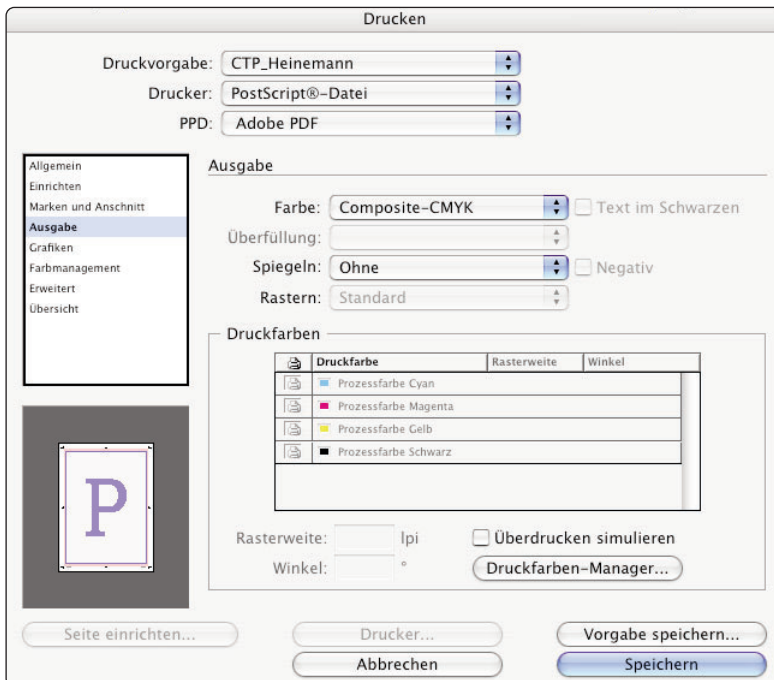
Drucken

Druckvorgabe: CTP_Heinemann

Drucker: PostScript®-Datei

PPD: Adobe PDF

Allgemein
Einrichten
Marken und Anschnitt
Ausgabe
Grafiken
Farbmanagement
Erweitert
Übersicht

Ausgabe

Farbe: Composite-CMYK

Text im Schwarzen

Überfüllung:

Spiegeln: Ohne

Negativ

Rastern: Standard

Druckfarben

| | Druckfarbe | Rasterweite | Winkel |
|---|---|---|---|
| | Prozessfarbe Cyan | | |
| | Prozessfarbe Magenta | | |
| | Prozessfarbe Gelb | | |
| | Prozessfarbe Schwarz | | |

P

Rasterweite: lpi

Überdrucken simulieren

Winkel: °

Druckfarben-Manager...

Seite einrichten...

Drucker...

Vorgabe speichern...

Abbrechen

Speichern